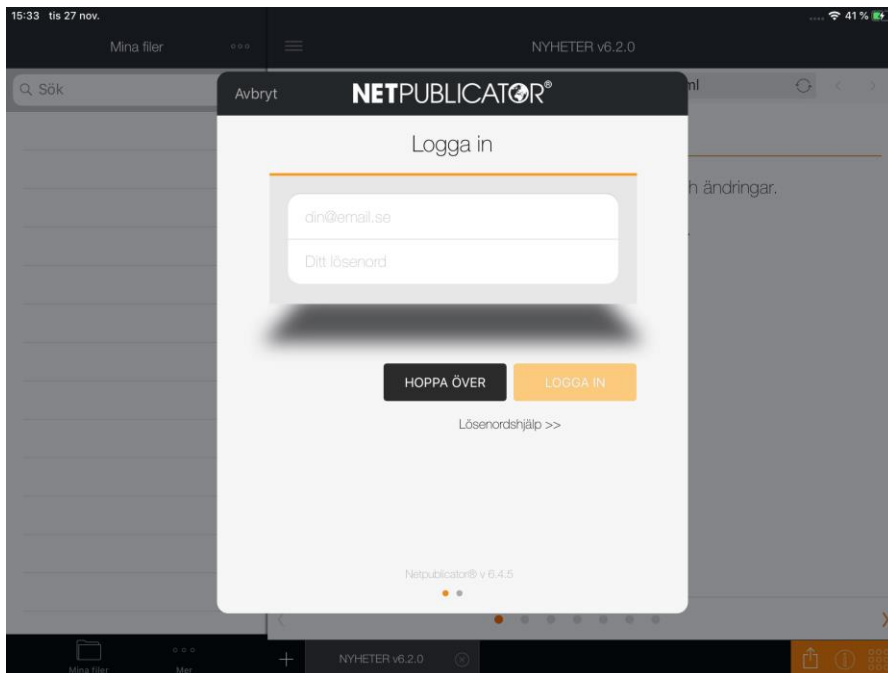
15:33 tis 27 nov.

41 %

Mina filer

NYHETER v6.2.0

Sök

ml

h ändringar.

Avbryt

NETPUBLICATOR®

Logga in

din@email.se

Ditt lösenord

HOPPA ÖVER

LOGGA IN

Lösenordshjälp >>

Netpublicator® v 6.4.5

Mina filer

Mer

NYHETER v6.2.0